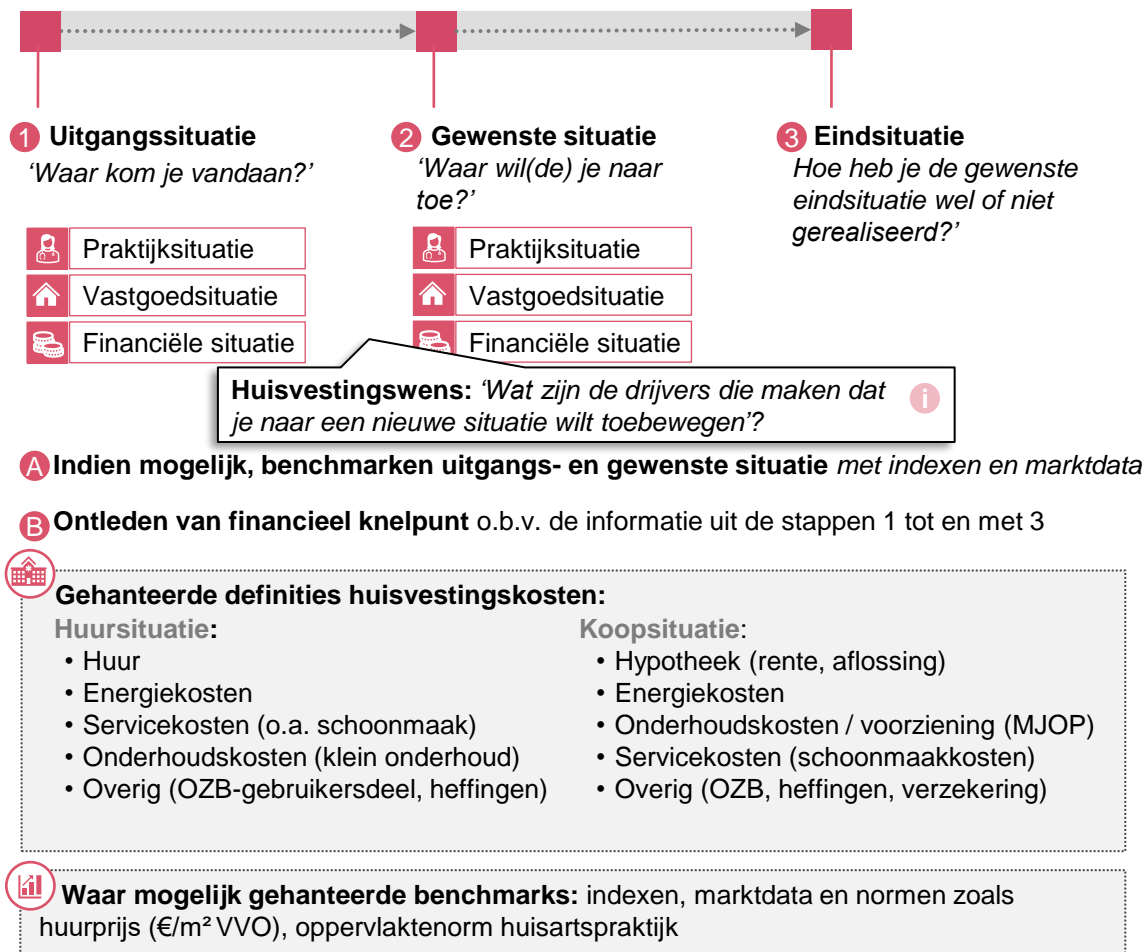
1 **Uitgangssituatie**
*'Waar kom je vandaan?'*

Praktijksituatie
Vastgoedsituatie
Financiële situatie

2 **Gewenste situatie**
*'Waar wil(de) je naar toe?'*

Praktijksituatie
Vastgoedsituatie
Financiële situatie

3 **Eindsituatie**
*Hoe heb je de gewenste eindsituatie wel of niet gerealiseerd?'*

**Huisvestingswens:** *'Wat zijn de drijvers die maken dat je naar een nieuwe situatie wilt toebewegen'?*

A **Indien mogelijk, benchmarken uitgangs- en gewenste situatie** *met indexen en marktdata*

B **Ontleden van financieel knelpunt** o.b.v. de informatie uit de stappen 1 tot en met 3

**Gehanteerde definities huisvestingskosten:**

**Huursituatie:**
• Huur
• Energiekosten
• Servicekosten (o.a. schoonmaak)
• Onderhoudskosten (klein onderhoud)
• Overig (OZB-gebruikersdeel, heffingen)

**Koopsituatie**:
• Hypotheek (rente, aflossing)
• Energiekosten
• Onderhoudskosten / voorziening (MJOP)
• Servicekosten (schoonmaakkosten)
• Overig (OZB, heffingen, verzekering)

**Waar mogelijk gehanteerde benchmarks:** indexen, marktdata en normen zoals huurprijs (€/m² VVO), oppervlaktenorm huisartspraktijk